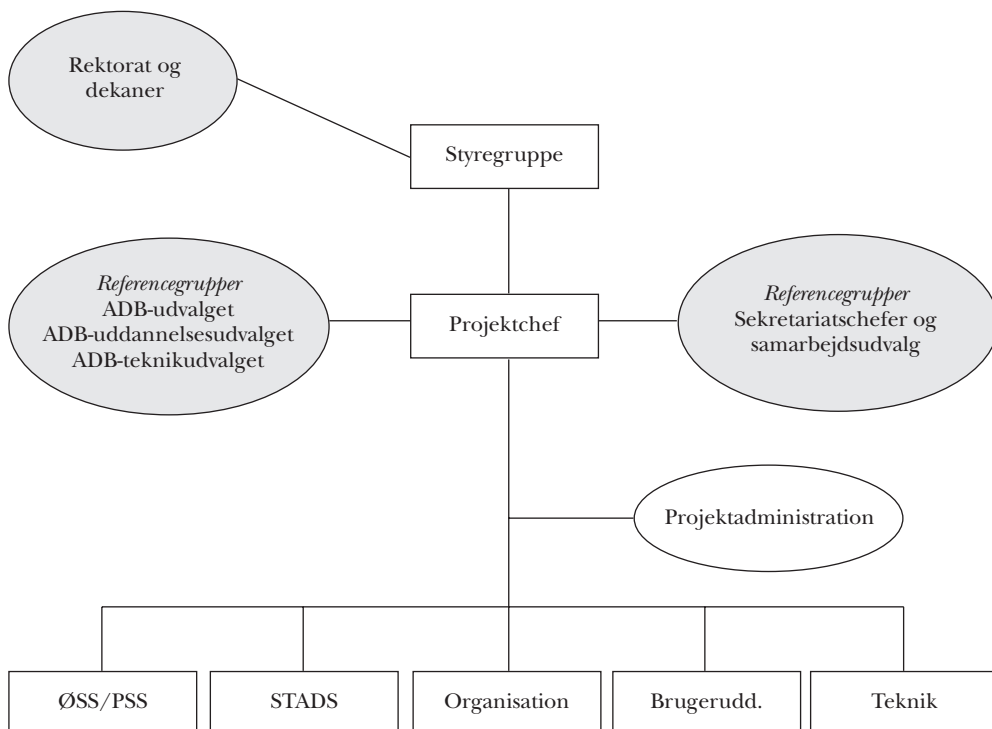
Rektorat og dekaner

Styregruppe

*Referencegrupper*
ADB-udvalget
ADB-uddannelsesudvalget
ADB-teknikudvalget

Projektchef

*Referencegrupper*
Sekretariatschefer og samarbejdsudvalg

Projektadministration

ØSS/PSS

STADS

Organisation

Brugerudd.

Teknik